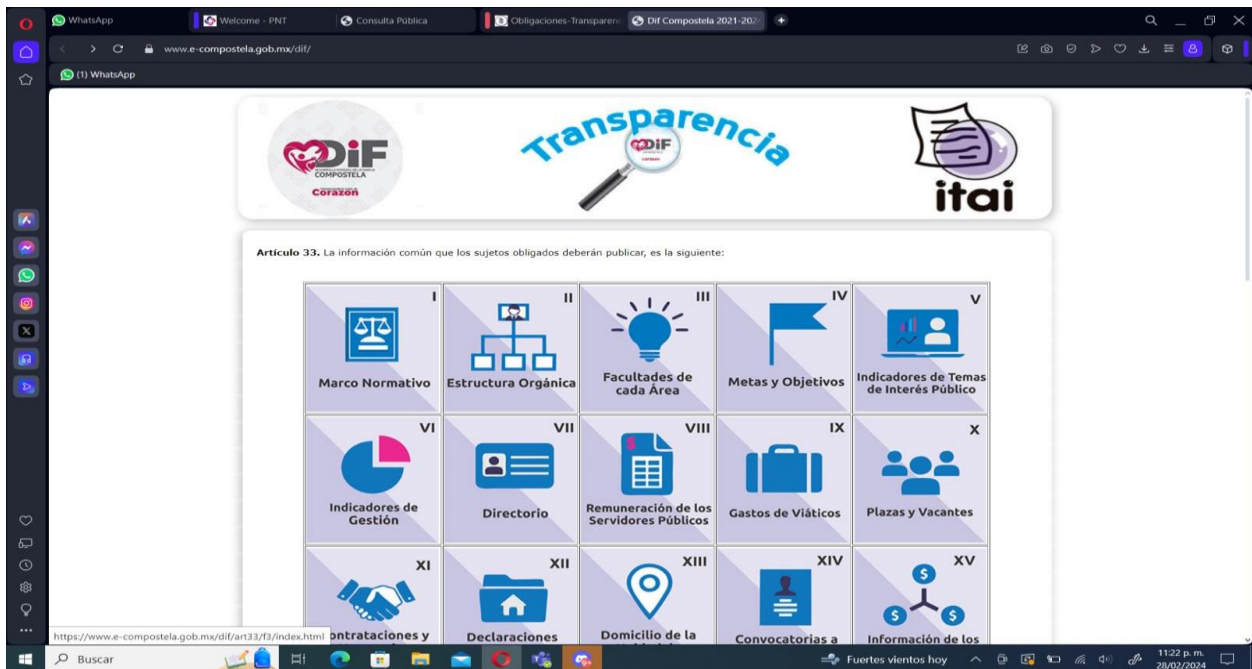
WhatsApp | Welcome - PNT | Consulta Pública | Obligaciones-Transparenc | Dif Compostela 2021-202

www.e-compostela.gob.mx/dif/

(1) WhatsApp

DIF COMPOSTELA Corazón

Transparencia DIF

itai

**Artículo 33.** La información común que los sujetos obligados deberán publicar, es la siguiente:

| | | | | |
|---|---|---|---|---|
| I Marco Normativo | II Estructura Orgánica | III Facultades de cada Área | IV Metas y Objetivos | V Indicadores de Temas de Interés Público |
| VI Indicadores de Gestión | VII Directorio | VIII Remuneración de los Servidores Públicos | IX Gastos de Viáticos | X Plazas y Vacantes |
| XI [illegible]ontrataciones y | XII Declaraciones | XIII Domicilio de la | XIV Convocatorias a | XV Información de los |

https://www.e-compostela.gob.mx/dif/art33/f3/index.html

Buscar

Fuertes vientos hoy

11:22 p. m.
28/02/2024